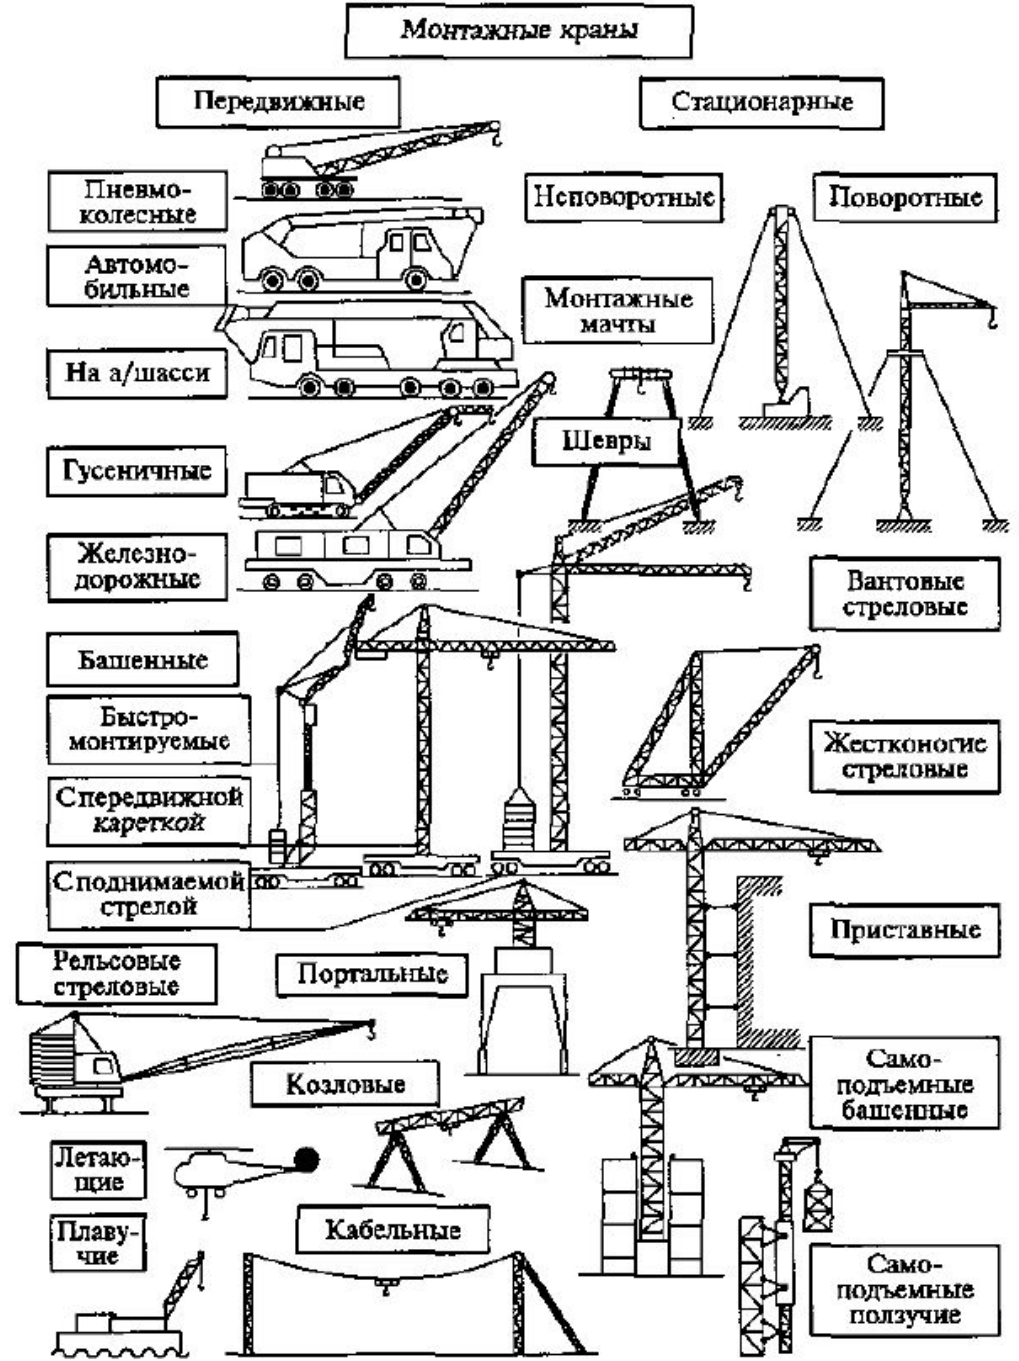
Монтажные краны

Передвижные

Стационарные

Пневмоколесные

Неповоротные

Поворотные

Автомобильные

Монтажные мачты

На а/шасси

Шевры

Гусеничные

Железнодорожные

Вантовые стреловые

Башенные

Быстромонтируемые

Жестконогие стреловые

Спередвижной кареткой

Споднимаемой стрелой

Приставные

Рельсовые стреловые

Портальные

Козловые

Самоподъемные башенные

Летающие

Плавучие

Кабельные

Самоподъемные ползучие